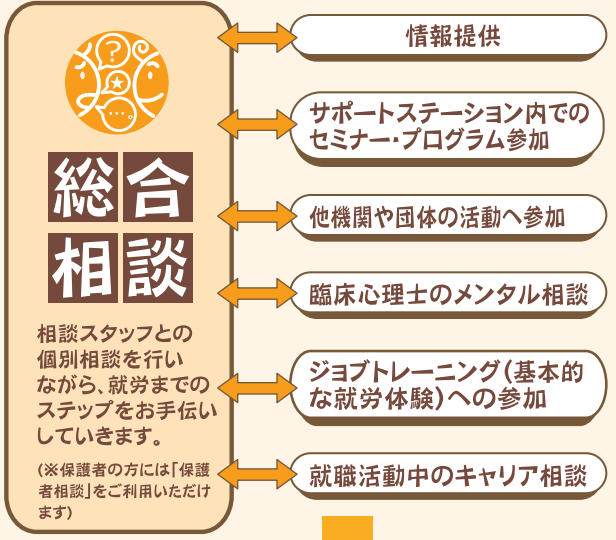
総合相談

相談スタッフとの個別相談を行いながら、就労までのステップをお手伝いしていきます。

(※保護者の方には「保護者相談」をご利用いただけます)

情報提供

サポートステーション内でのセミナー・プログラム参加

他機関や団体の活動へ参加

臨床心理士のメンタル相談

ジョブトレーニング(基本的な就労体験)への参加

就職活動中のキャリア相談